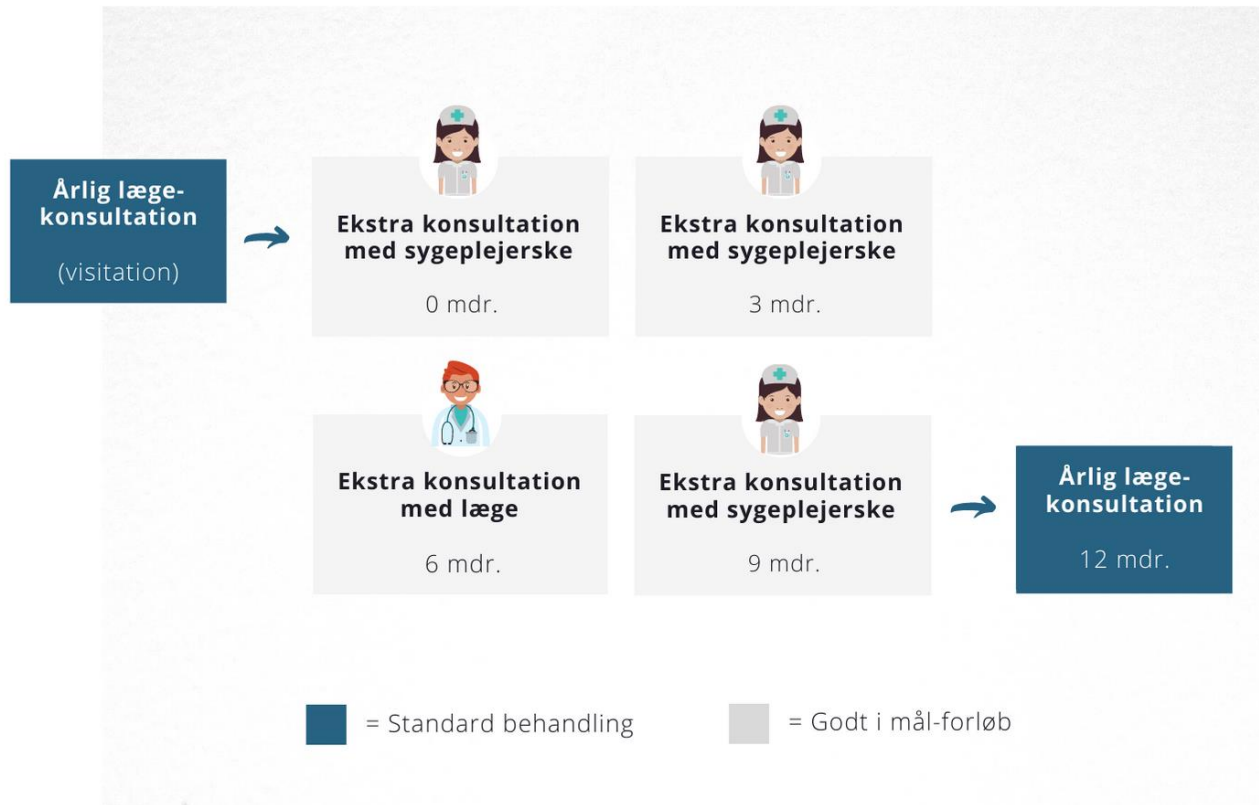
Årlig læge-
konsultation

(visitation)

Ekstra konsultation med sygeplejerske

0 mdr.

Ekstra konsultation med sygeplejerske

3 mdr.

Ekstra konsultation med læge

6 mdr.

Ekstra konsultation med sygeplejerske

9 mdr.

Årlig læge-
konsultation

12 mdr.

= Standard behandling

= Godt i mål-forløb